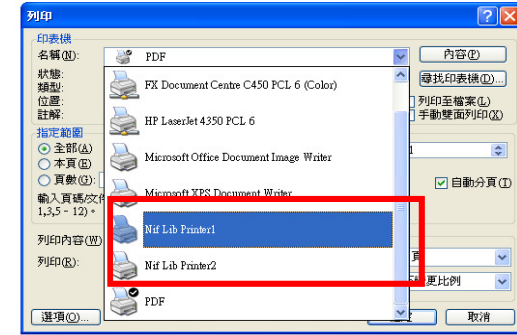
列印

印表機

名稱(N): PDF

狀態:
類型:
位置:
註解:

FX Document Centre C450 PCL 6 (Color)

HP LaserJet 4350 PCL 6

Microsoft Office Document Image Writer

Microsoft XPS Document Writer

Nif Lib Printer1

Nif Lib Printer2

PDF

內容(P)

尋找印表機(D)...

列印至檔案(L)

手動雙面列印(X)

指定範圍

全部(A)

本頁(E)

頁數(G):

輸入頁碼/文件
1,3,5－12)。

1

自動分頁(T)

列印內容(W)

列印(R):

頁

更比例

選項(O)...

取消